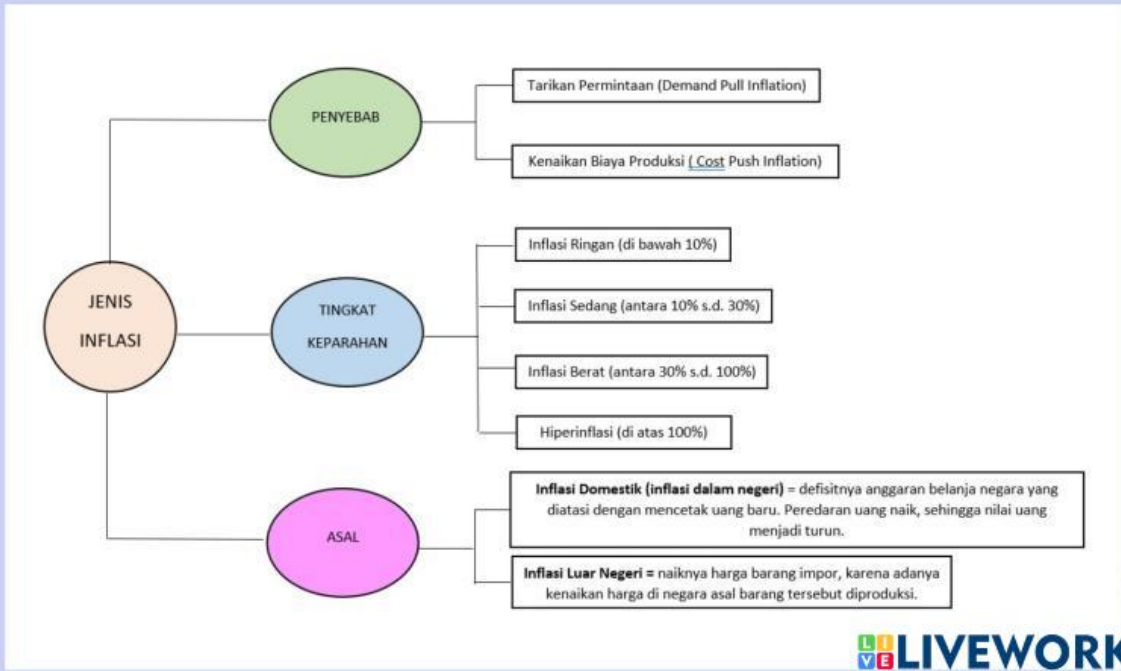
JENIS INFLASI

PENYEBAB

Tarikan Permintaan (Demand Pull Inflation)

Kenaikan Biaya Produksi ( Cost Push Inflation)

TINGKAT KEPARAHAN

Inflasi Ringan (di bawah 10%)

Inflasi Sedang (antara 10% s.d. 30%)

Inflasi Berat (antara 30% s.d. 100%)

Hiperinflasi (di atas 100%)

ASAL

**Inflasi Domestik (inflasi dalam negeri)** = defisitnya anggaran belanja negara yang diatasi dengan mencetak uang baru. Peredaran uang naik, sehingga nilai uang menjadi turun.

**Inflasi Luar Negeri =** naiknya harga barang impor, karena adanya kenaikan harga di negara asal barang tersebut diproduksi.

LIVEWORK